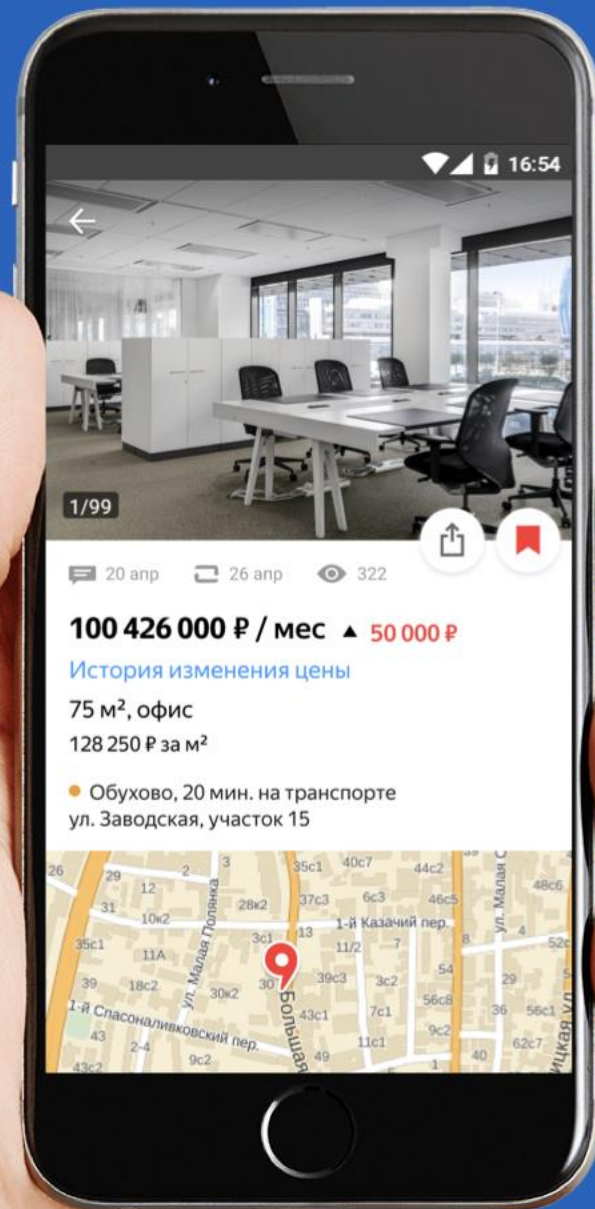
16:54

1/99

20 апр 26 апр 322

100 426 000 ₽ / мес ▲ 50 000 ₽

История изменения цены

75 м², офис

128 250 ₽ за м²

Обухово, 20 мин. на транспорте
ул. Заводская, участок 15

26 29 2 3 35c1 40c7 44c2 48c6 12 28к2 37c3 6c3 46c5 31 10к2 1-й Казачий пер. 13 8 4 52c 35c1 11А 3c1 11/2 7 ул. Малая Полянка 39 18c2 30к2 30 39c3 3c2 54 29 56c8 1-й Спасоналивковский пер. 43c1 7c1 36 56c1 43 2-4 9c2 11c1 9c2 62c7 43c2 9c2 49 40 Большая ул. Малая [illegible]